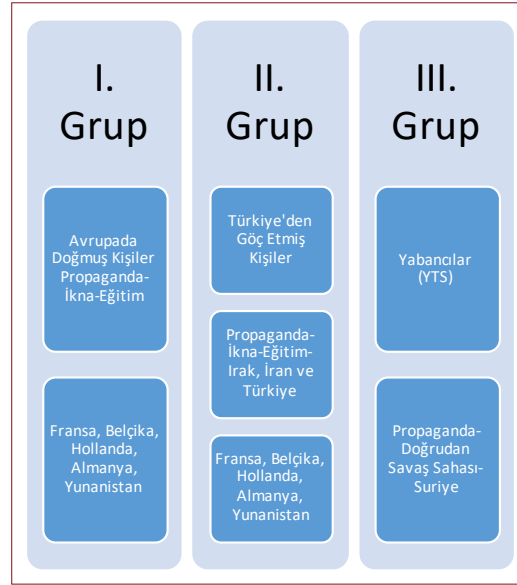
I. Grup

Avrupada Doğmuş Kişiler Propaganda-İkna-Eğitim

Fransa, Belçika, Hollanda, Almanya, Yunanistan

II. Grup

Türkiye'den Göç Etmiş Kişiler

Propaganda-İkna-Eğitim-Irak, İran ve Türkiye

Fransa, Belçika, Hollanda, Almanya, Yunanistan

III. Grup

Yabancılar (YTS)

Propaganda-Doğrudan Savaş Sahası-Suriye